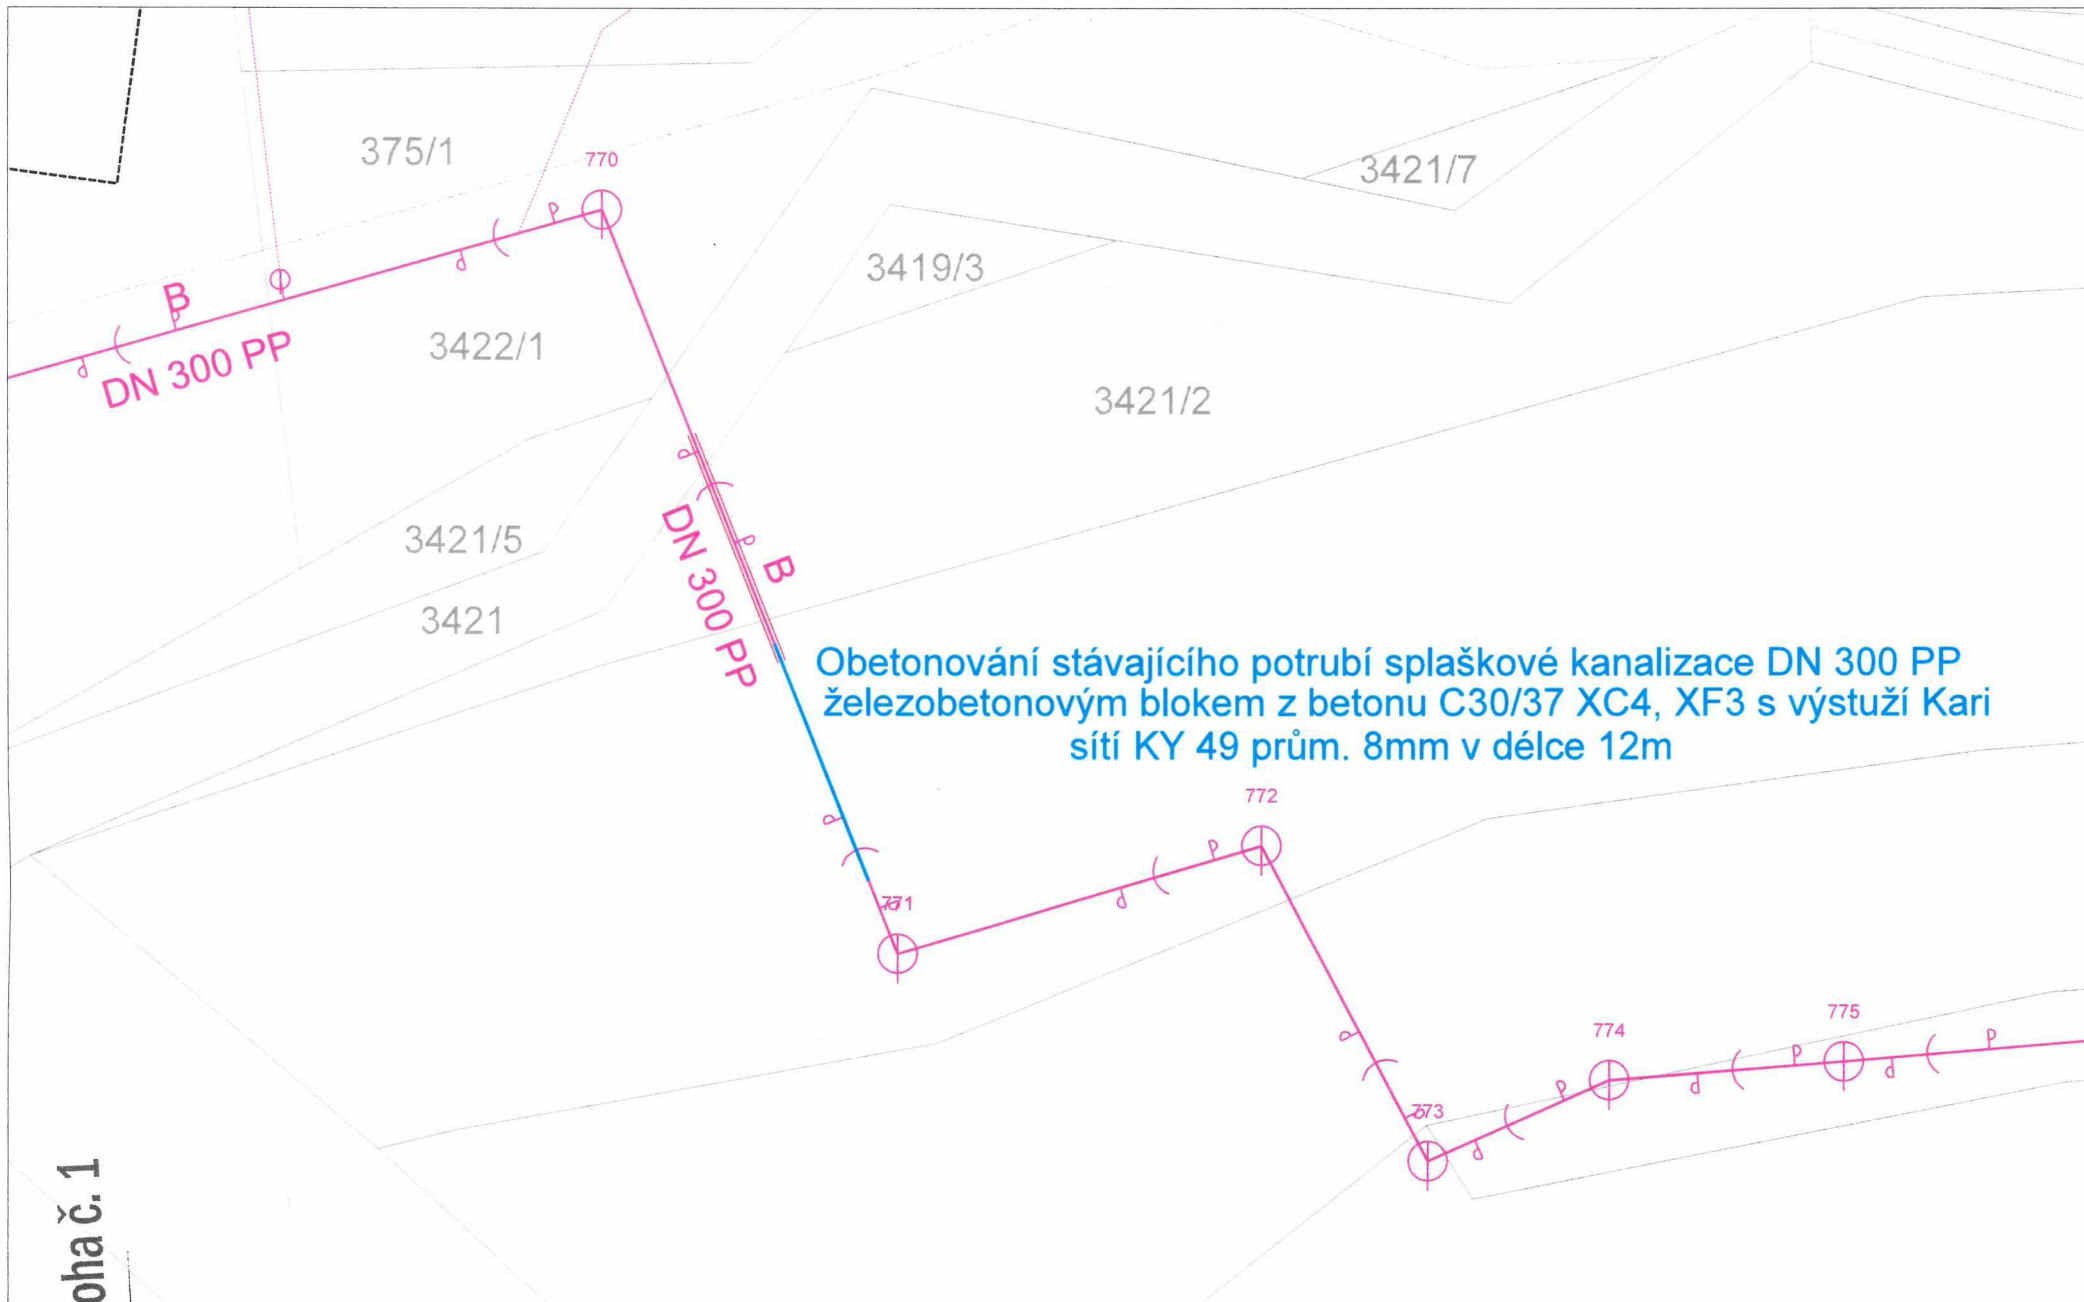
375/1

770

3421/7

3419/3

B

3422/1

DN 300 PP

3421/2

3421/5

DN 300 PP

B

3421

Obetonování stávajícího potrubí splaškové kanalizace DN 300 PP železobetonovým blokem z betonu C30/37 XC4, XF3 s výstuží Kari sítí KY 49 prům. 8mm v délce 12m

772

771

774

775

773

oha č. 1